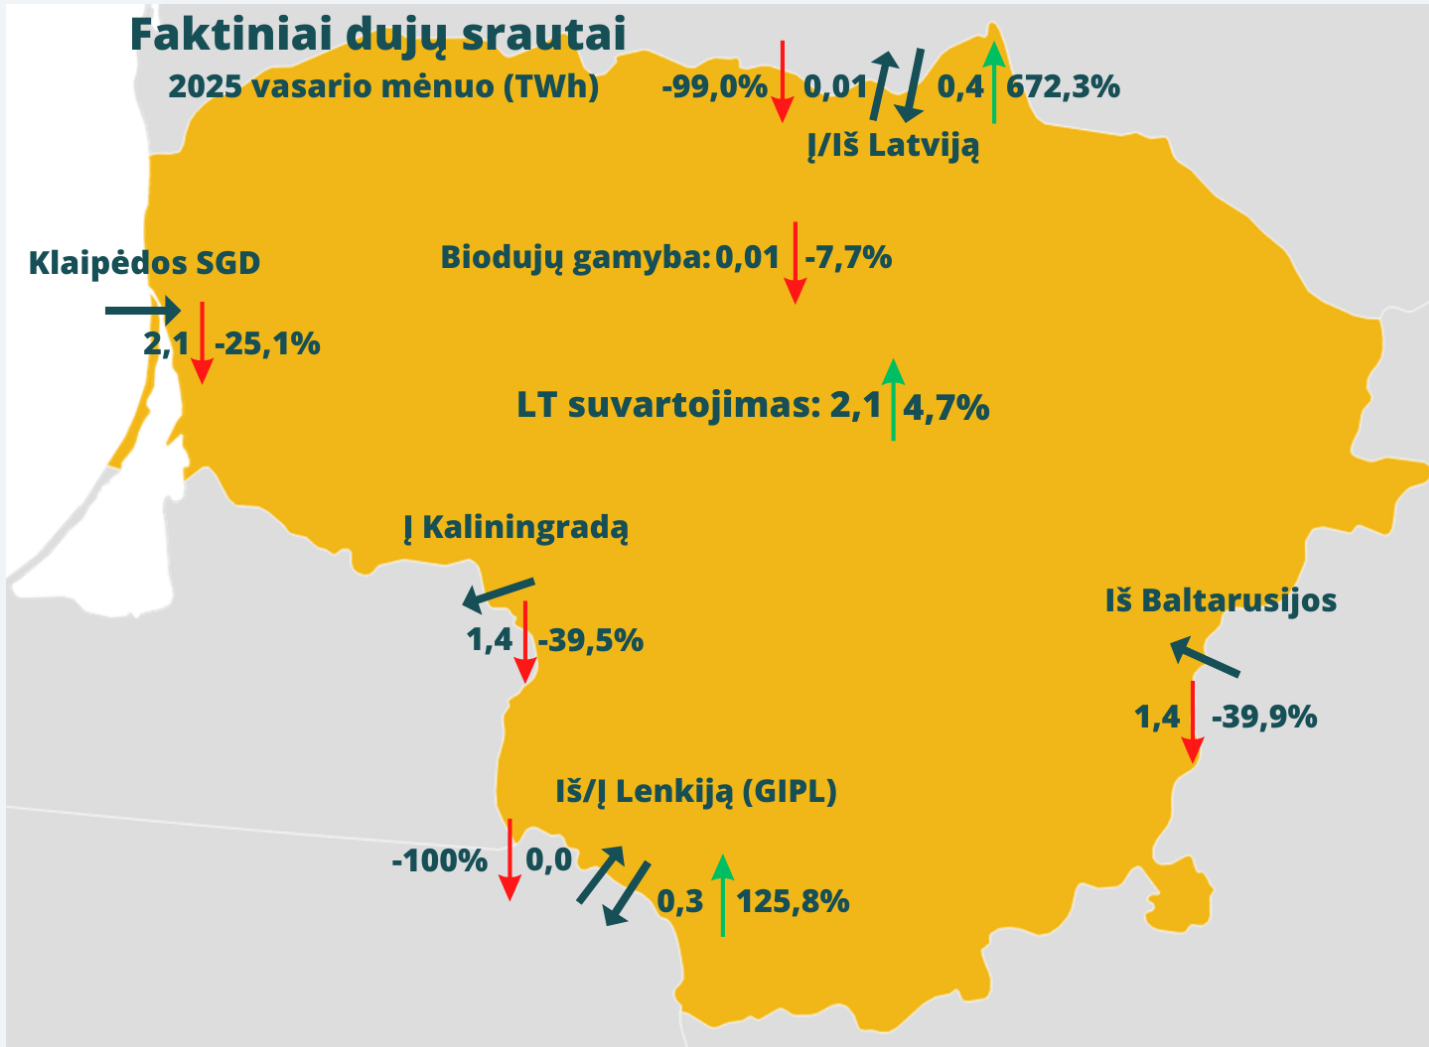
Faktiniai dujų srautai
2025 vasario mėnuo (TWh)

-99,0% 0,01 0,4 672,3%
Į/Iš Latviją

Klaipėdos SGD
2,1 -25,1%

Biodujų gamyba: 0,01 -7,7%

LT suvartojimas: 2,1 4,7%

Į Kaliningradą
1,4 -39,5%

Iš Baltarusijos
1,4 -39,9%

Iš/Į Lenkiją (GIPL)
-100% 0,0 0,3 125,8%